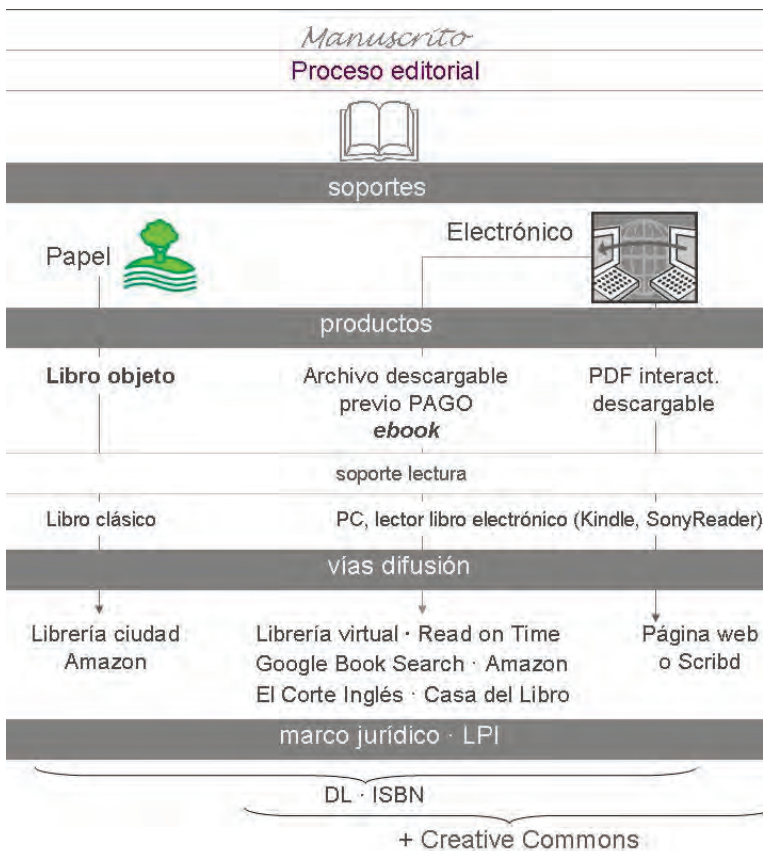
Manuscrito

Proceso editorial

soportes

Papel

Electrónico

productos

**Libro objeto**

Archivo descargable previo PAGO ***ebook***

PDF interact. descargable

soporte lectura

Libro clásico

PC, lector libro electrónico (Kindle, SonyReader)

vías difusión

Librería ciudad
Amazon

Librería virtual · Read on Time
Google Book Search · Amazon
El Corte Inglés · Casa del Libro

Página web
o Scribd

marco jurídico · LPI

DL · ISBN

+ Creative Commons